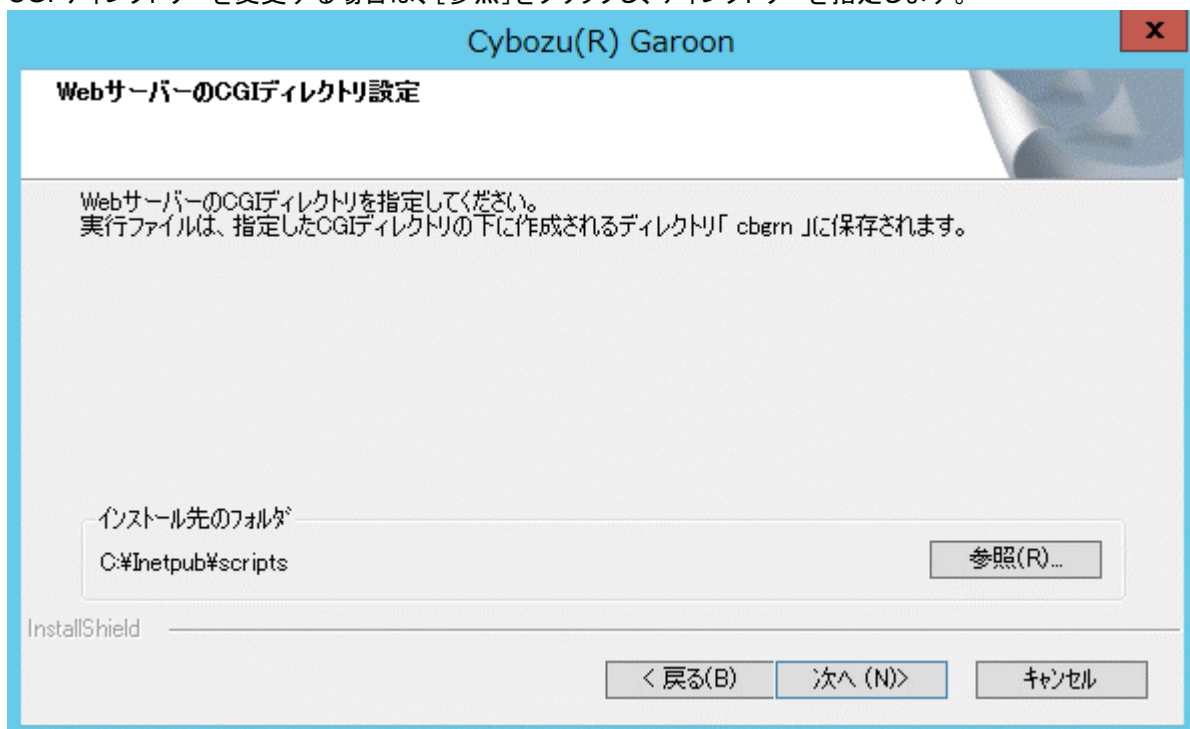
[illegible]

Cybozu(R) Garoon

x

WebサーバーのCGIディレクトリ設定

WebサーバーのCGIディレクトリを指定してください。
実行ファイルは、指定したCGIディレクトリの下に作成されるディレクトリ「 cbgrn 」に保存されます。

インストール先のフォルダ

C:¥Inetpub¥scripts

参照(R)...

InstallShield

< 戻る(B)

次へ (N)>

キャンセル